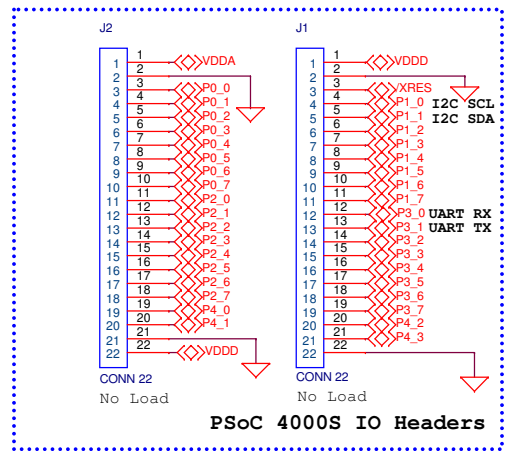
J2

1 1 VDDA
2 2
3 3 P0_0
4 4 P0_1
5 5 P0_2
6 6 P0_3
7 7 P0_4
8 8 P0_5
9 9 P0_6
10 10 P0_7
11 11 P2_0
12 12 P2_1
13 13 P2_2
14 14 P2_3
15 15 P2_4
16 16 P2_5
17 17 P2_6
18 18 P2_7
19 19 P4_0
20 20 P4_1
21 21
22 22 VDDD

CONN 22
No Load

J1

1 1 VDDD
2 2
3 3 XRES
4 4 P1_0 I2C SCL
5 5 P1_1 I2C SDA
6 6 P1_2
7 7 P1_3
8 8 P1_4
9 9 P1_5
10 10 P1_6
11 11 P1_7
12 12 P3_0 UART RX
13 13 P3_1 UART TX
14 14 P3_2
15 15 P3_3
16 16 P3_4
17 17 P3_5
18 18 P3_6
19 19 P3_7
20 20 P4_2
21 21 P4_3
22 22

CONN 22
No Load

PSoC 4000S IO Headers